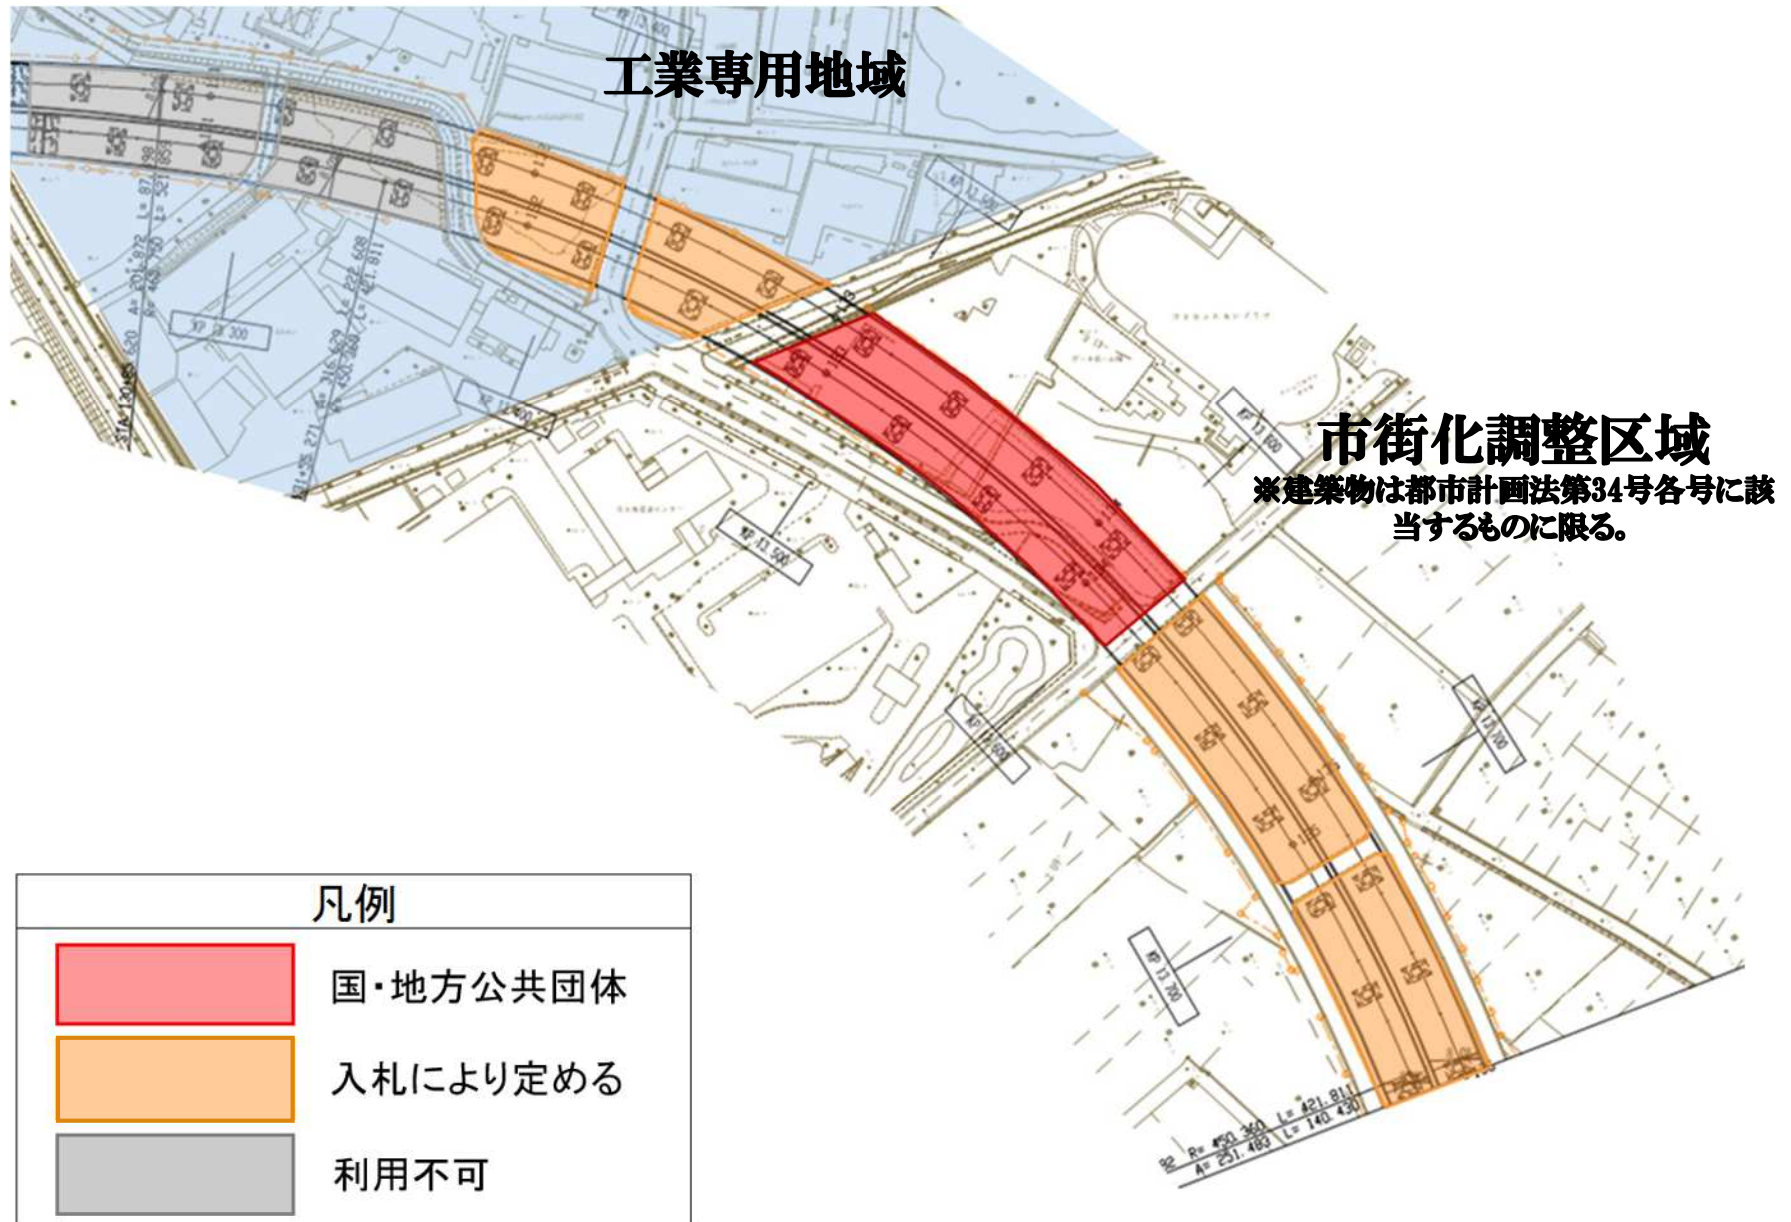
工業専用地域

市街化調整区域
※建築物は都市計画法第34号各号に該当するものに限る。

凡例
国・地方公共団体
入札により定める
利用不可

KP 12.300
KP 12.500
KP 12.600
KP 12.800
KP 13.000
KP 13.200
KP 13.500
KP 13.600
KP 13.700
R= 450.360 L= 421.811
A= 251.483 L= 140.430